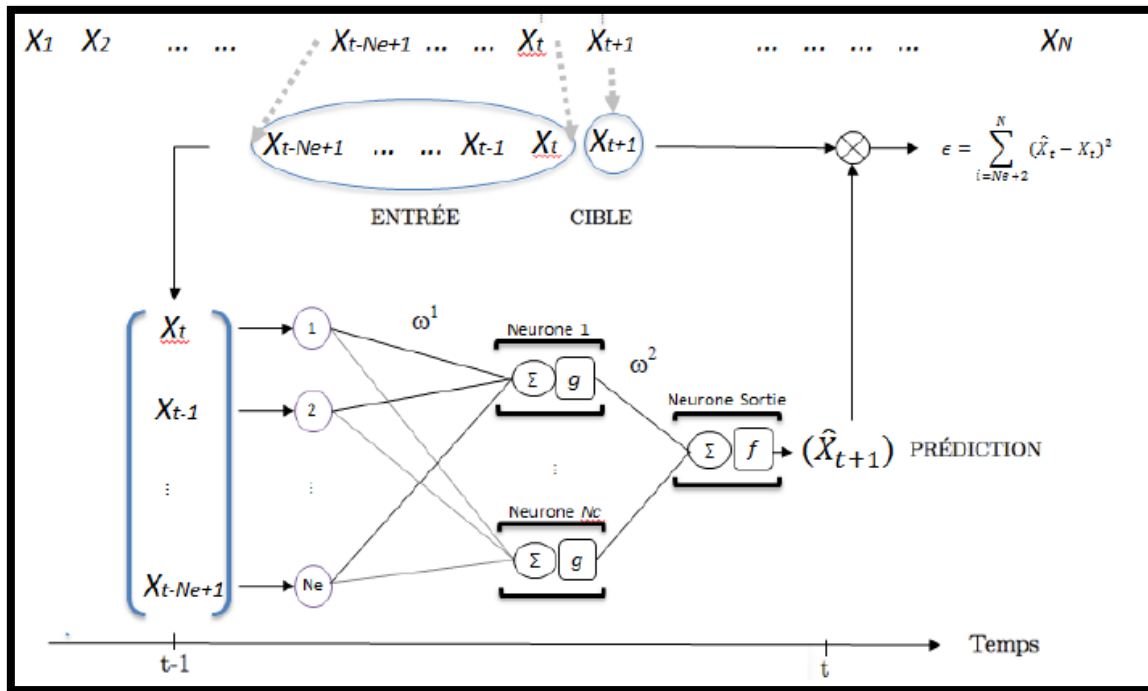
$X_1$ $X_2$ ... ... $X_{t-Ne+1}$ ... ... $X_t$ $X_{t+1}$ ... ... ... $X_N$

$X_{t-Ne+1}$ ... ... $X_{t-1}$ $X_t$ $X_{t+1}$

$\epsilon = \sum_{i=Ne+2}^{N} (\hat{X}_t - X_t)^2$

ENTRÉE CIBLE

$X_t$
$X_{t-1}$
⋮
$X_{t-Ne+1}$

1
2
⋮
Ne

$\omega^1$

Neurone 1
$\Sigma$ $g$

$\omega^2$

⋮

Neurone Nc
$\Sigma$ $g$

Neurone Sortie
$\Sigma$ $f$

$(\hat{X}_{t+1})$ PRÉDICTION

t-1 t Temps